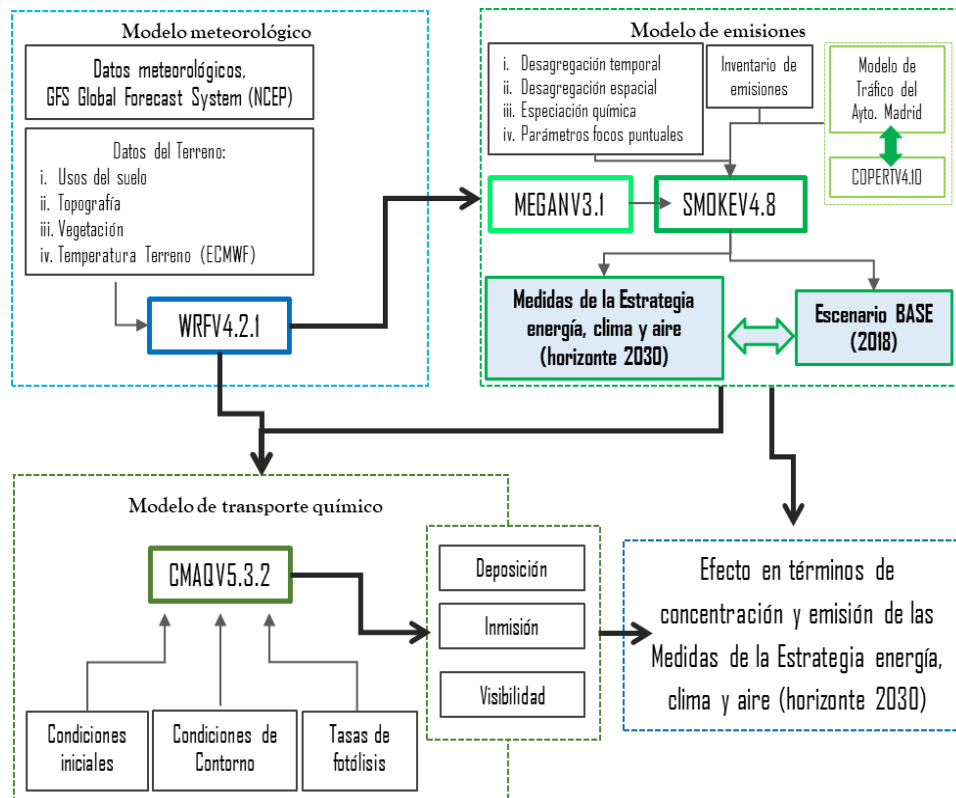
Modelo meteorológico

Datos meteorológicos, GFS Global Forecast System (NCEP)

Datos del Terreno:
i. Usos del suelo
ii. Topografía
iii. Vegetación
iv. Temperatura Terreno (ECMWF)

WRFV4.2.1

Modelo de emisiones

i. Desagregación temporal
ii. Desagregación espacial
iii. Especiación química
iv. Parámetros focos puntuales

Inventario de emisiones

Modelo de Tráfico del Ayto. Madrid

COPERTV4.10

MEGANV3.1

SMOKEV4.8

Medidas de la Estrategia energía, clima y aire (horizonte 2030)

Escenario BASE (2018)

Modelo de transporte químico

CMAQV5.3.2

Condiciones iniciales

Condiciones de Contorno

Tasas de fotólisis

Deposición

Inmisión

Visibilidad

Efecto en términos de concentración y emisión de las Medidas de la Estrategia energía, clima y aire (horizonte 2030)